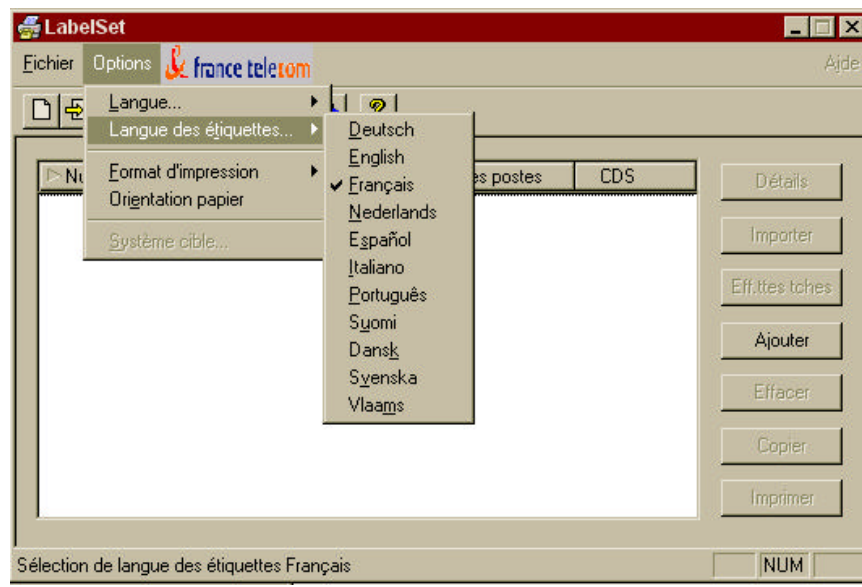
LabelSet

Fichier Options france telecom Aide

Langue...
Langue des étiquettes...
Format d'impression
Orientation papier
Système cible...

Deutsch
English
✔ Français
Nederlands
Español
Italiano
Português
Suomi
Dansk
Svenska
Vlaams

Nu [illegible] es postes CDS

Détails
Importer
Eff.ttes tches
Ajouter
Effacer
Copier
Imprimer

Sélection de langue des étiquettes Français NUM